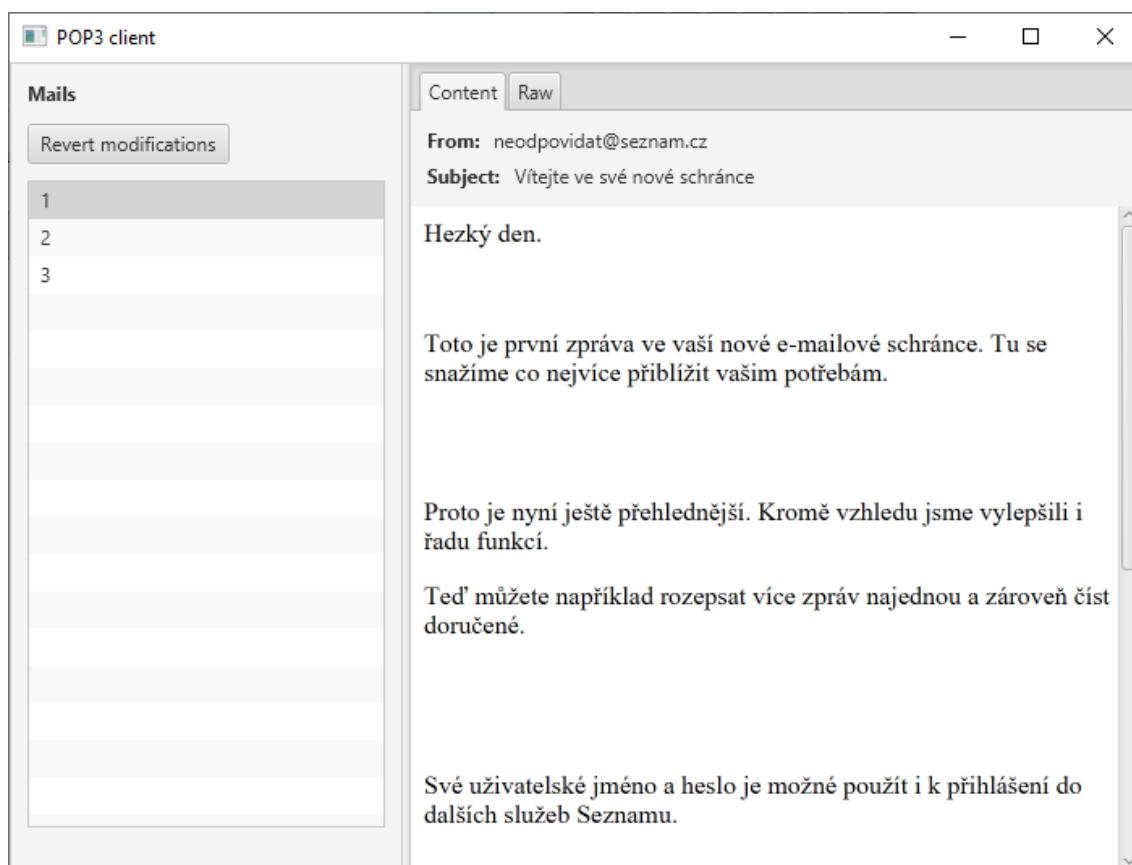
POP3 client

Mails

Revert modifications

1
2
3

Content Raw

From: neodpovidat@seznam.cz

Subject: Vítejte ve své nové schránce

Hezký den.

Toto je první zpráva ve vaší nové e-mailové schránce. Tu se snažíme co nejvíce přiblížit vašim potřebám.

Proto je nyní ještě přehlednější. Kromě vzhledu jsme vylepšili i řadu funkcí.

Teď můžete například rozepsat více zpráv najednou a zároveň číst doručené.

Své uživatelské jméno a heslo je možné použít i k přihlášení do dalších služeb Seznamu.